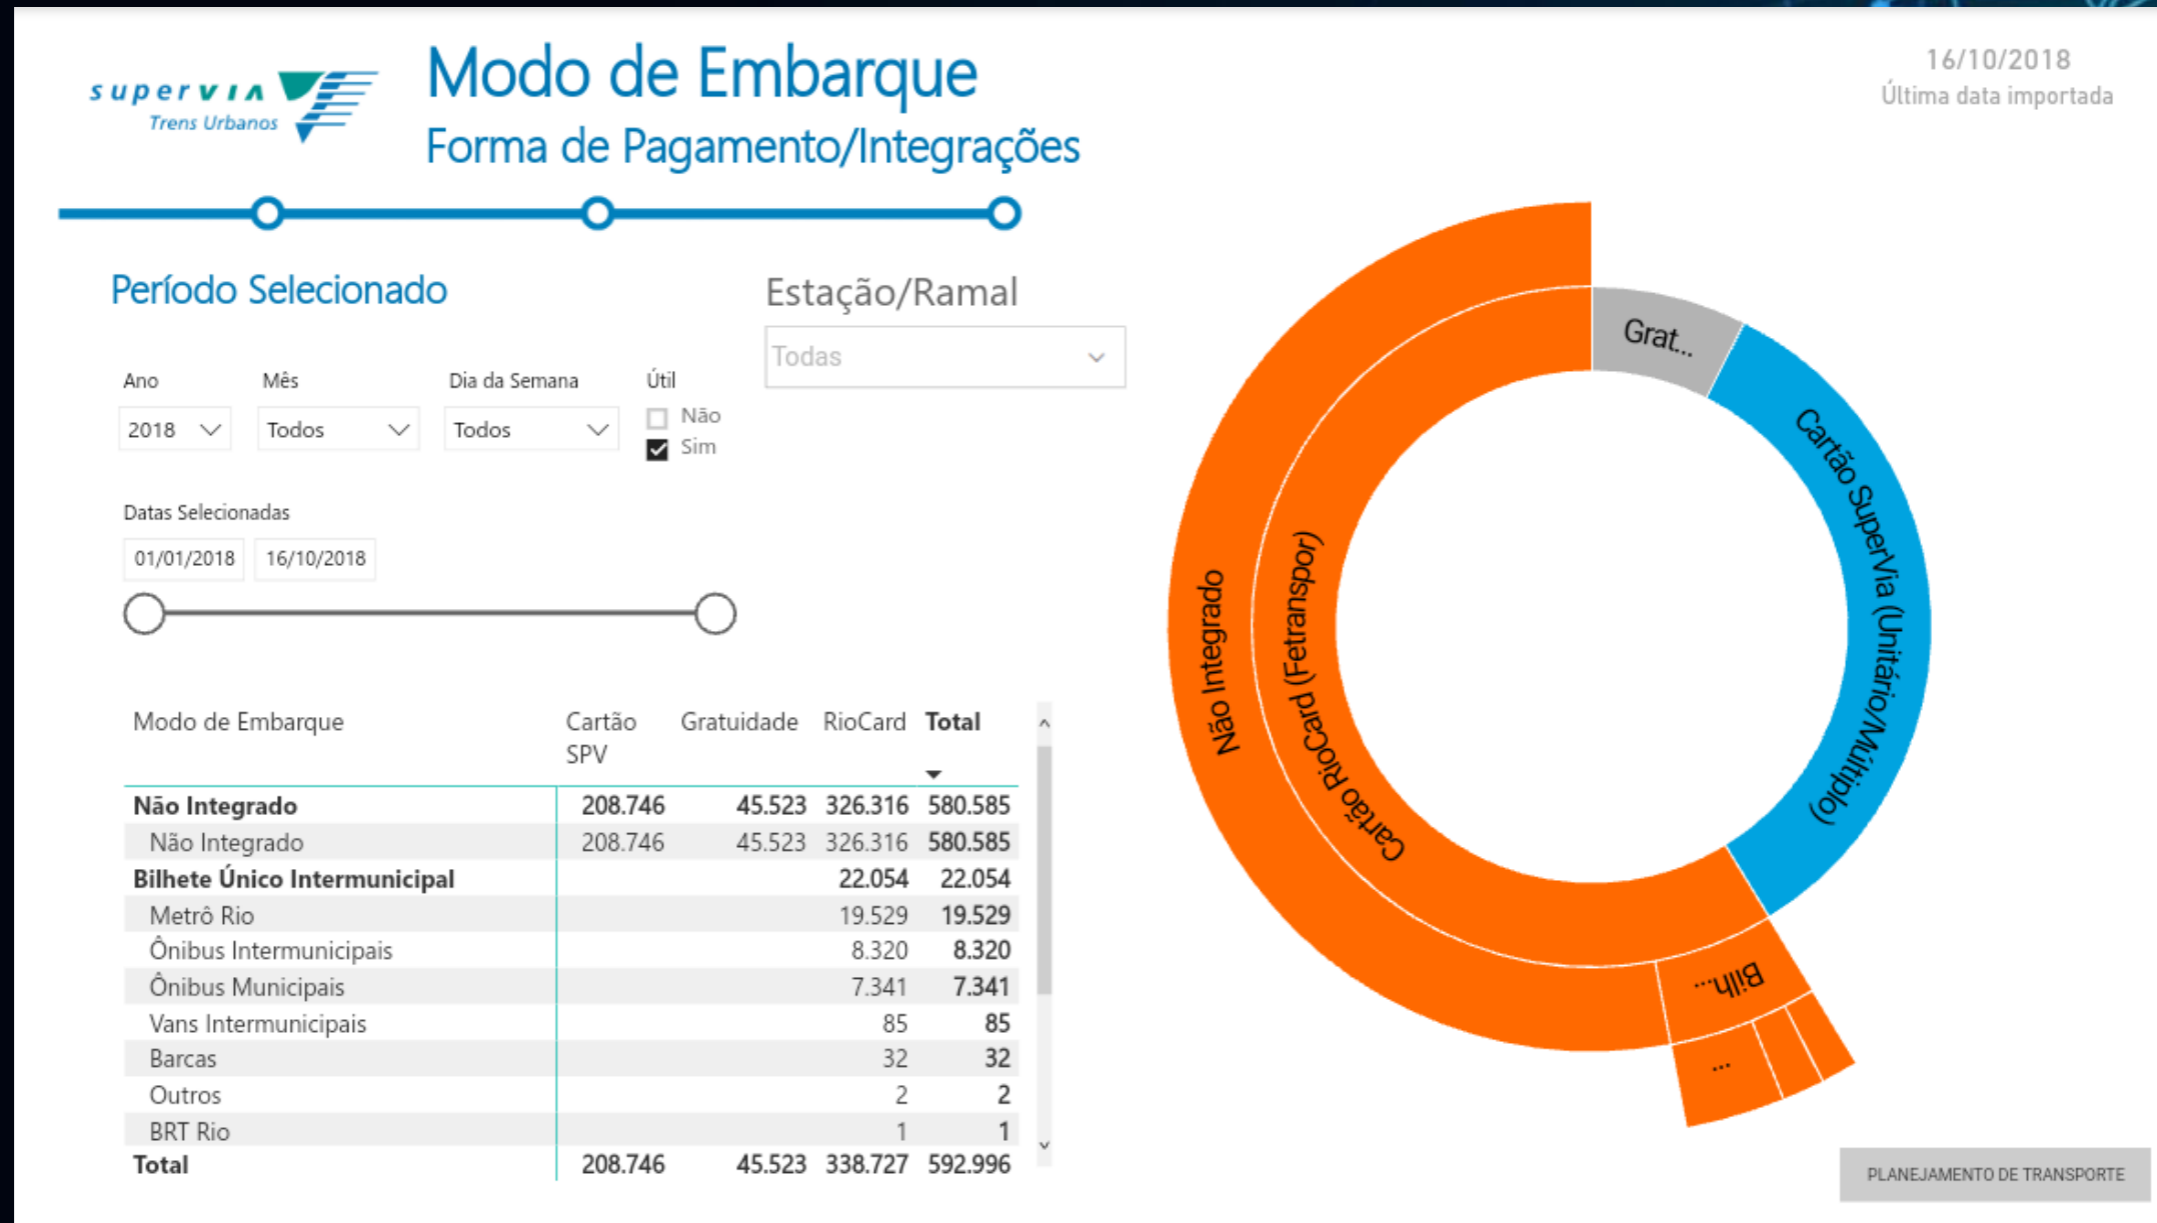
supervia
Trens Urbanos

Modo de Embarque
Forma de Pagamento/Integrações

16/10/2018
Última data importada

Período Selecionado

Estação/Ramal
Todas

Ano
2018
Mês
Todos
Dia da Semana
Todos
Útil
Não
Sim

Datas Selecionadas
01/01/2018
16/10/2018

| Modo de Embarque | Cartão SPV | Gratuidade | RioCard | Total |
|---|---|---|---|---|
| Não Integrado | 208.746 | 45.523 | 326.316 | 580.585 |
| Não Integrado | 208.746 | 45.523 | 326.316 | 580.585 |
| Bilhete Único Intermunicipal | | | 22.054 | 22.054 |
| Metrô Rio | | | 19.529 | 19.529 |
| Ônibus Intermunicipais | | | 8.320 | 8.320 |
| Ônibus Municipais | | | 7.341 | 7.341 |
| Vans Intermunicipais | | | 85 | 85 |
| Barcas | | | 32 | 32 |
| Outros | | | 2 | 2 |
| BRT Rio | | | 1 | 1 |
| Total | 208.746 | 45.523 | 338.727 | 592.996 |

Não Integrado
Cartão RioCard (Fetranspor)
Grat...
Cartão SuperVia (Unitário/Múltiplo)
Bilh...
...

PLANEJAMENTO DE TRANSPORTE